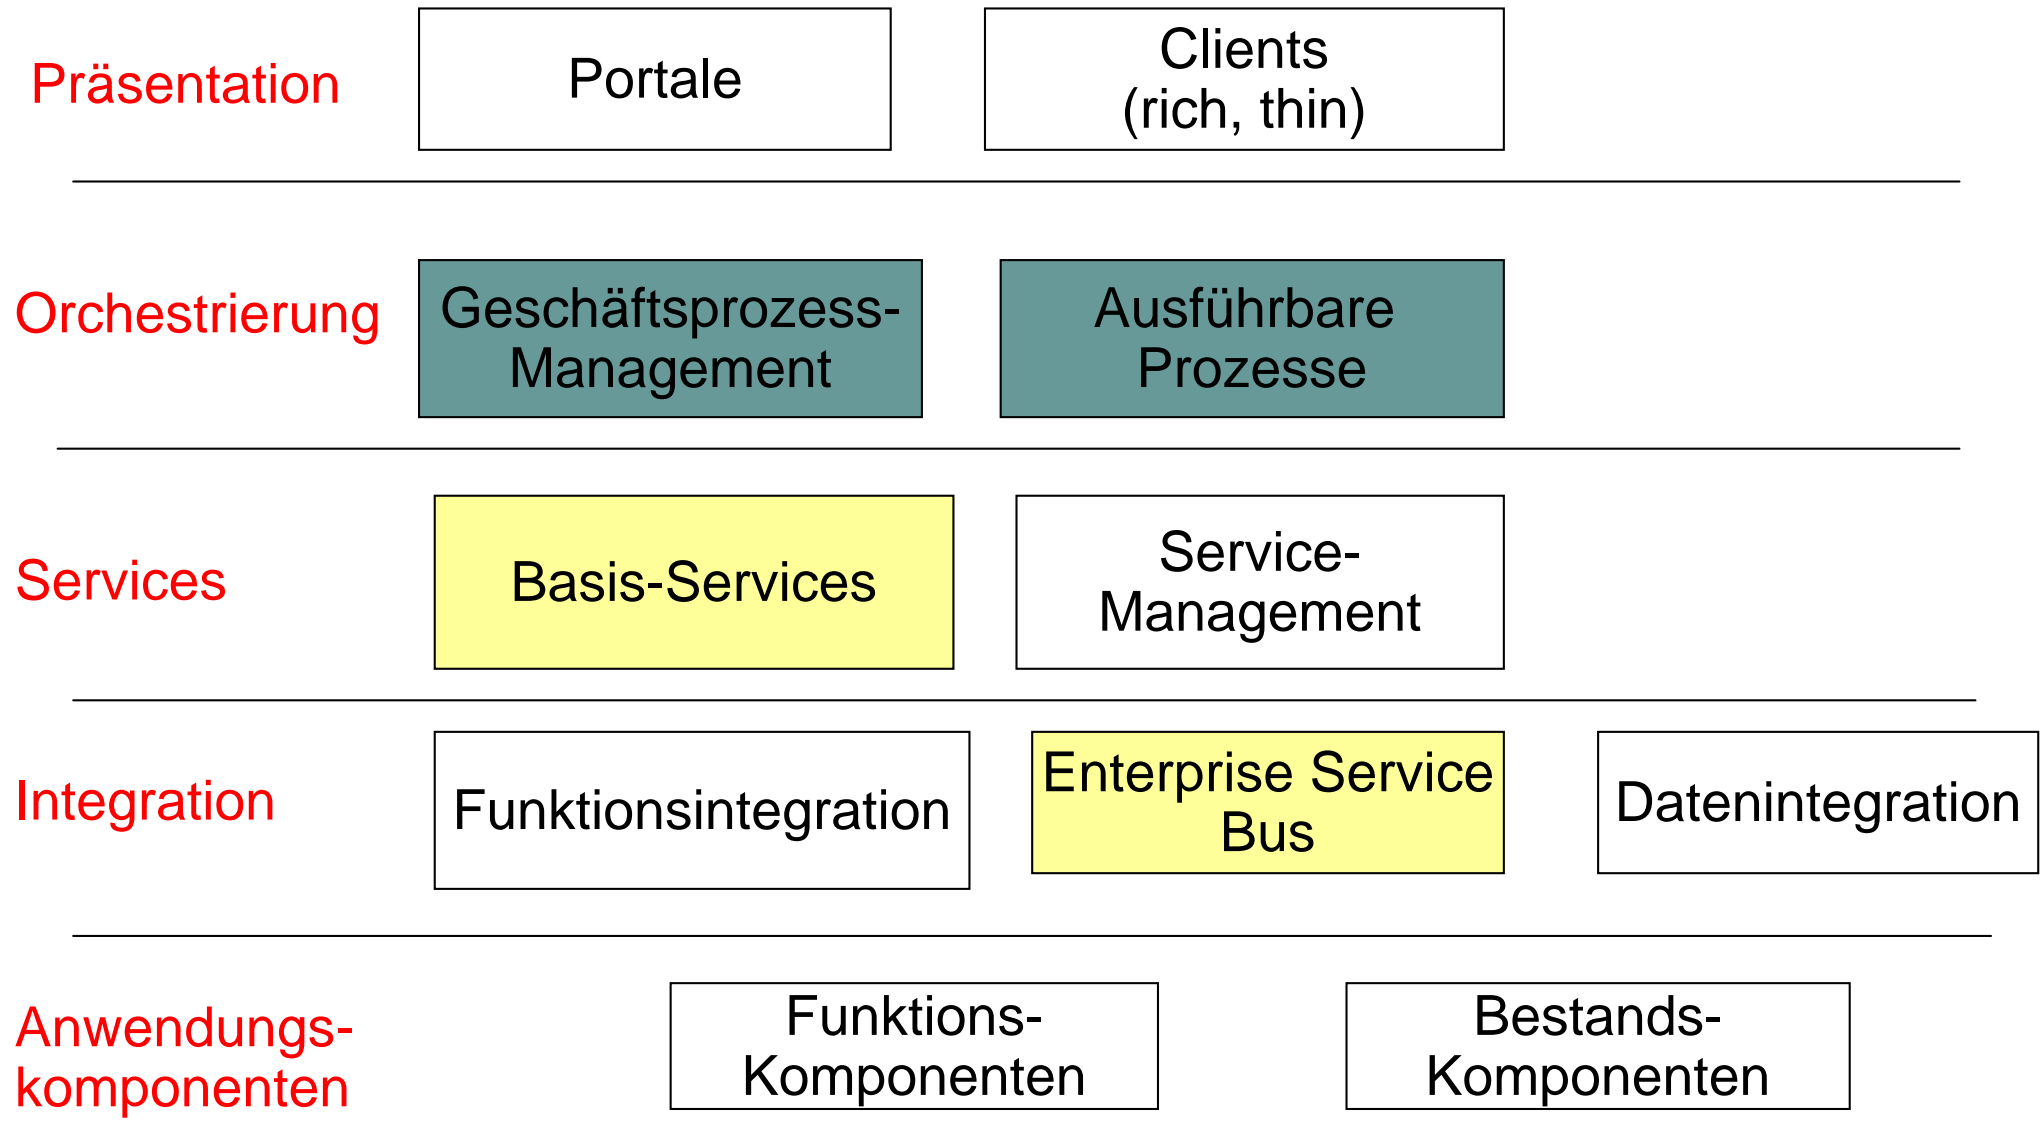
Präsentation

Portale

Clients (rich, thin)

Orchestrierung

Geschäftsprozess-Management

Ausführbare Prozesse

Services

Basis-Services

Service-Management

Integration

Funktionsintegration

Enterprise Service Bus

Datenintegration

Anwendungskomponenten

Funktions-Komponenten

Bestands-Komponenten